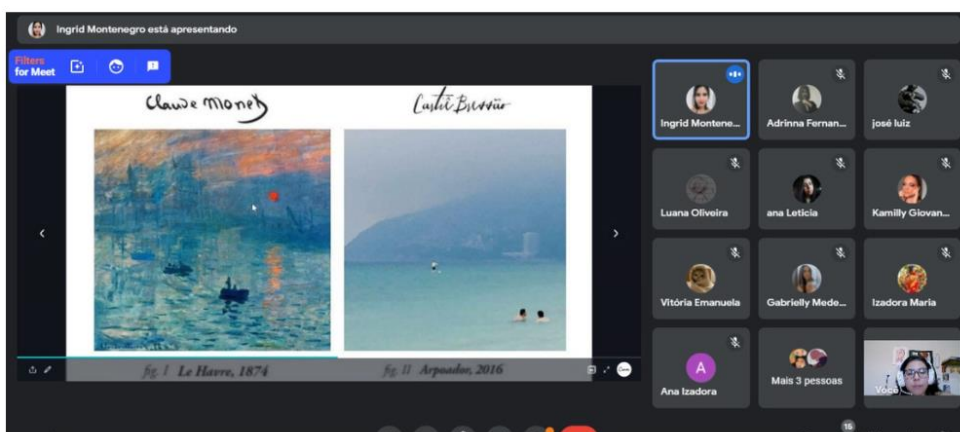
Ingrid Montenegro está apresentando

Filters for Meet

Claude Monet

Castié Bressão

fig. I Le Havre, 1874

fig. II Arpoador, 2016

Ingrid Montene...

Adrinna Fernan...

josé luiz

Luana Oliveira

ana Leticia

Kamilly Giovan...

Vitória Emanuela

Gabrielly Mede...

Izadora Maria

A

Ana Izadora

Mais 3 pessoas

Você

15